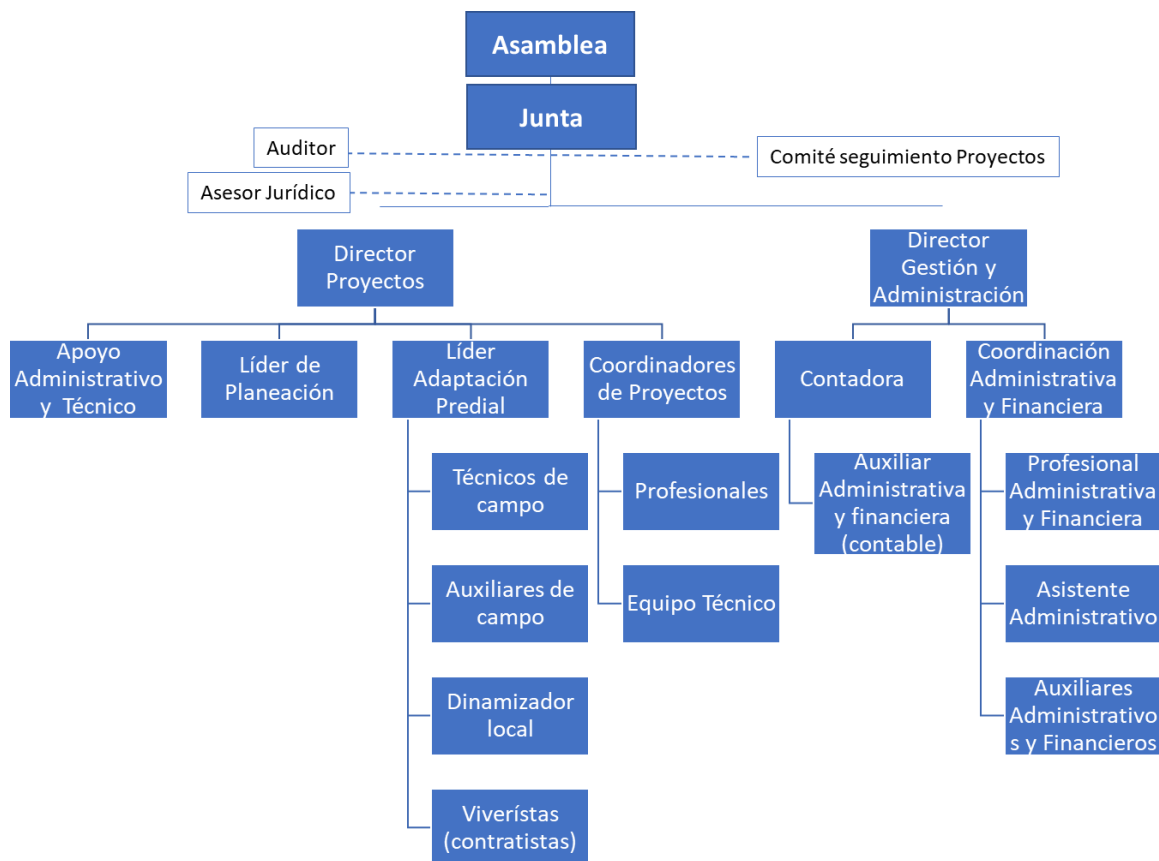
Asamblea

Junta

Auditor

Comité seguimiento Proyectos

Asesor Jurídico

Director Proyectos

Director Gestión y Administración

Apoyo Administrativo y Técnico

Líder de Planeación

Líder Adaptación Predial

Coordinadores de Proyectos

Contadora

Coordinación Administrativa y Financiera

Técnicos de campo

Auxiliares de campo

Dinamizador local

Viverístas (contratistas)

Profesionales

Equipo Técnico

Auxiliar Administrativa y financiera (contable)

Profesional Administrativa y Financiera

Asistente Administrativo

Auxiliares Administrativo s y Financieros